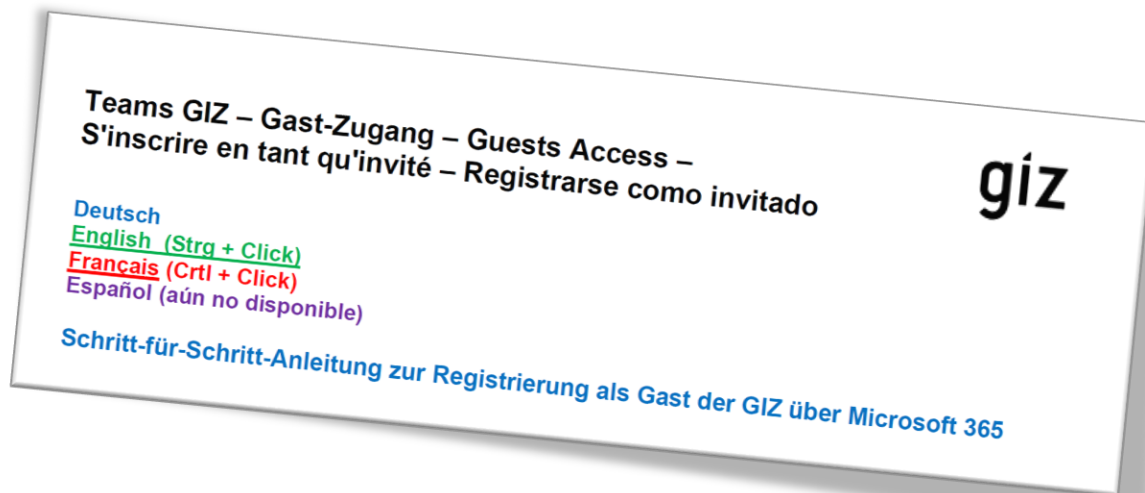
Teams GIZ – Gast-Zugang – Guests Access –
S'inscrire en tant qu'invité – Registrarse como invitado

giz

Deutsch
English (Strg + Click)
Français (Crtl + Click)
Español (aún no disponible)

Schritt-für-Schritt-Anleitung zur Registrierung als Gast der GIZ über Microsoft 365